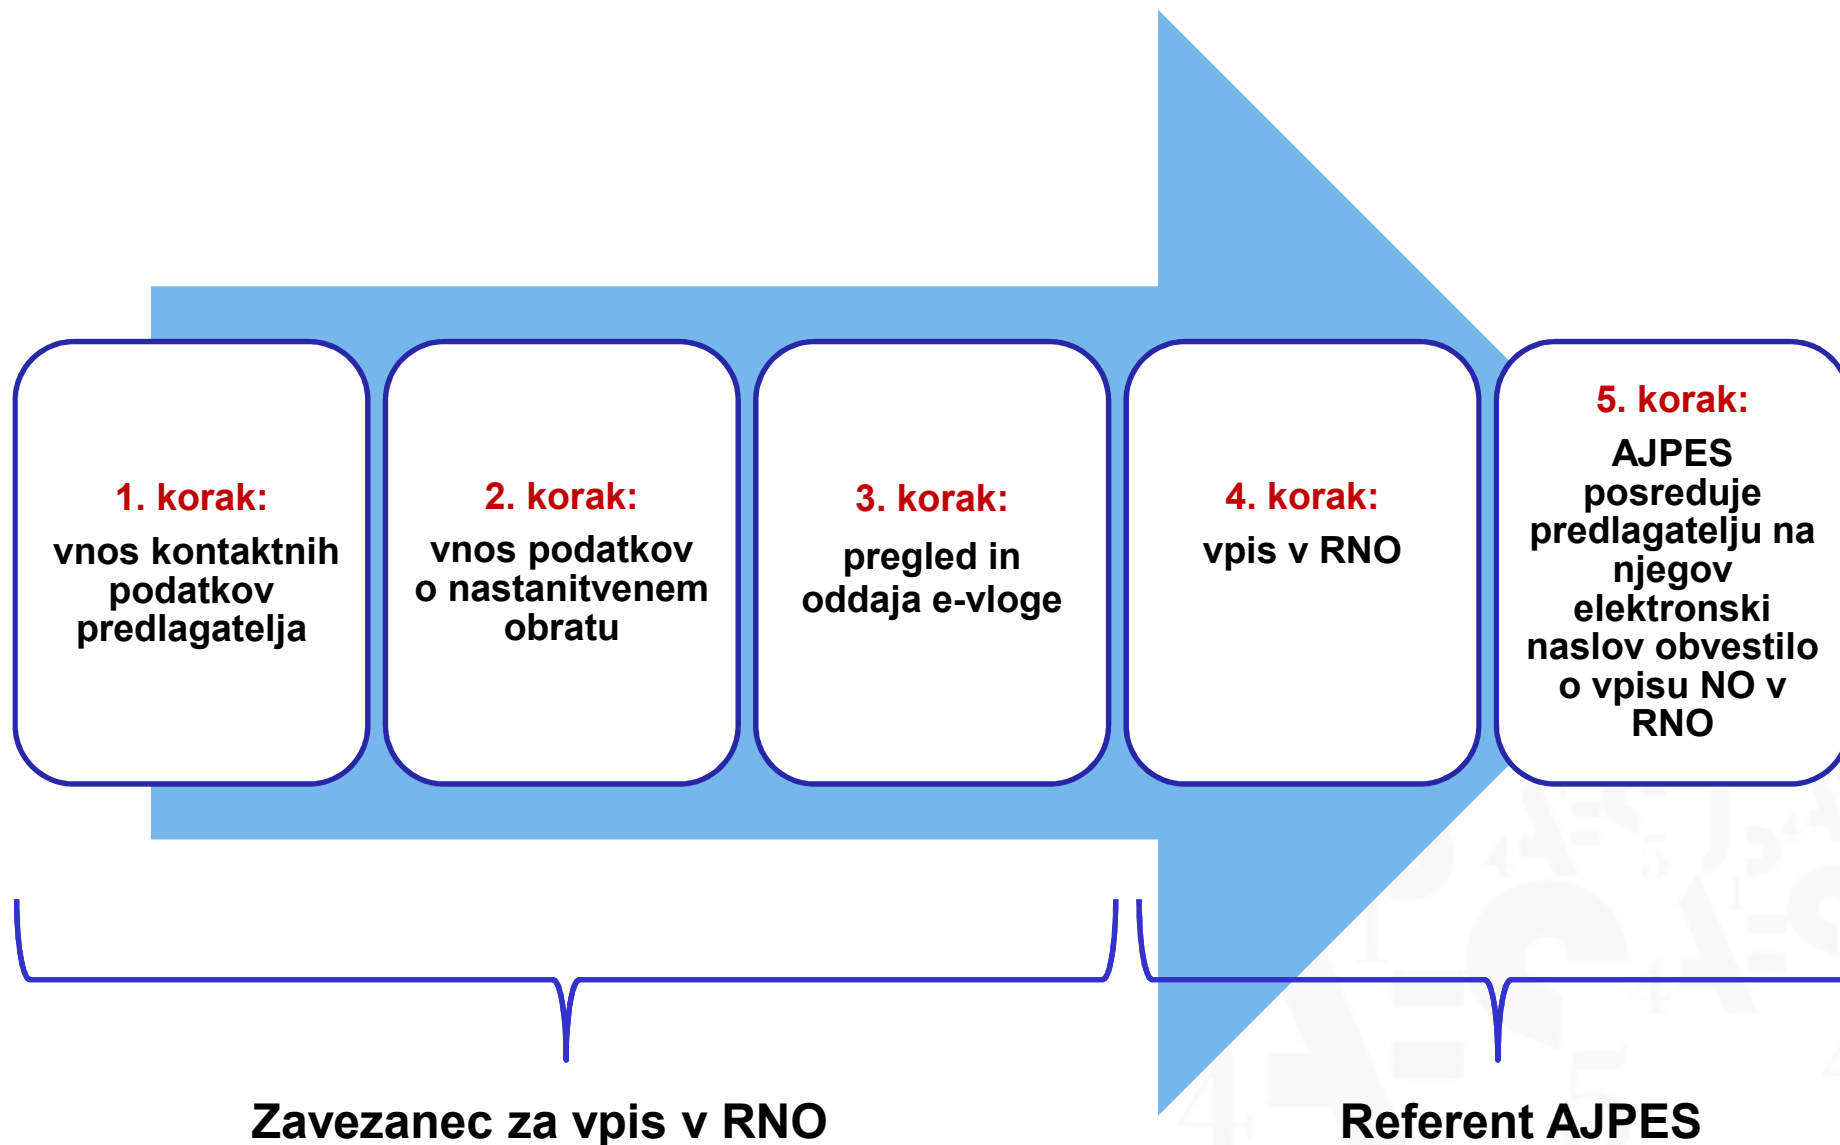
1. korak:
vnos kontaktnih podatkov predlagatelja

2. korak:
vnos podatkov o nastanitvenem obratu

3. korak:
pregled in oddaja e-vloge

4. korak:
vpis v RNO

5. korak:
AJPES posreduje predlagatelju na njegov elektronski naslov obvestilo o vpisu NO v RNO

Zavezanec za vpis v RNO

Referent AJPES